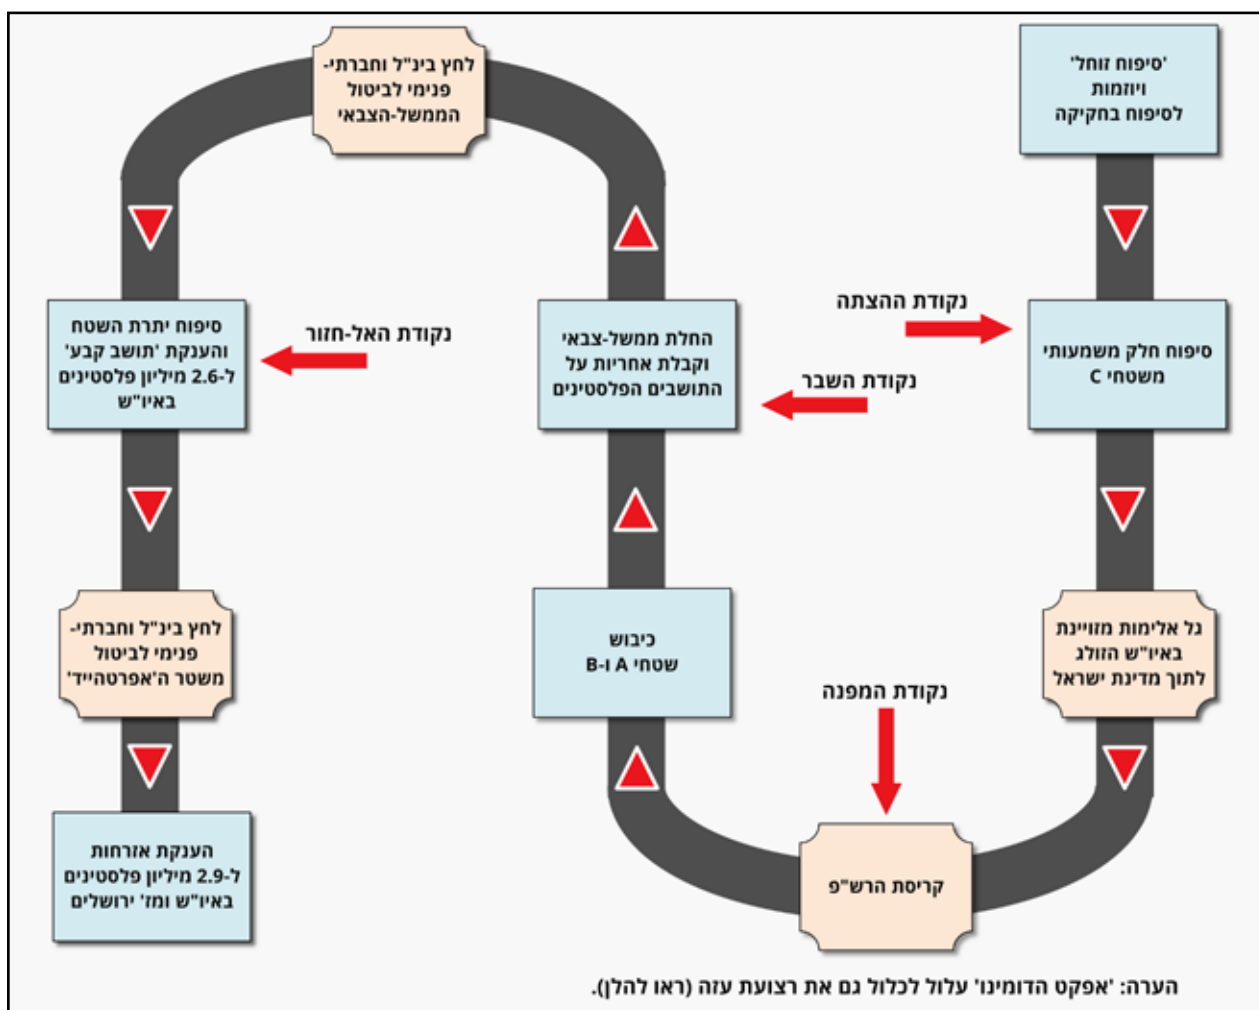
'סיפוח זוחל' ויוזמות לסיפוח בחקיקה

נקודת ההצתה

סיפוח חלק משמעותי משטחי C

גל אלימות מזוינת באיו"ש הזולג לתוך מדינת ישראל

נקודת המפנה

קריסת הרש"פ

כיבוש שטחי A ו-B

נקודת השבר

החלת ממשל-צבאי וקבלת אחריות על התושבים הפלסטינים

לחץ בינ"ל וחברתי-פנימי לביטול הממשל-הצבאי

נקודת האל-חזור

סיפוח יתרת השטח והענקת 'תושב קבע' ל-2.6 מיליון פלסטינים באיו"ש

לחץ בינ"ל וחברתי-פנימי לביטול משטר ה'אפרטהייד'

הענקת אזרחות ל-2.9 מיליון פלסטינים באיו"ש ומז' ירושלים

הערה: 'אפקט הדומינו' עלול לכלול גם את רצועת עזה (ראו להלן).